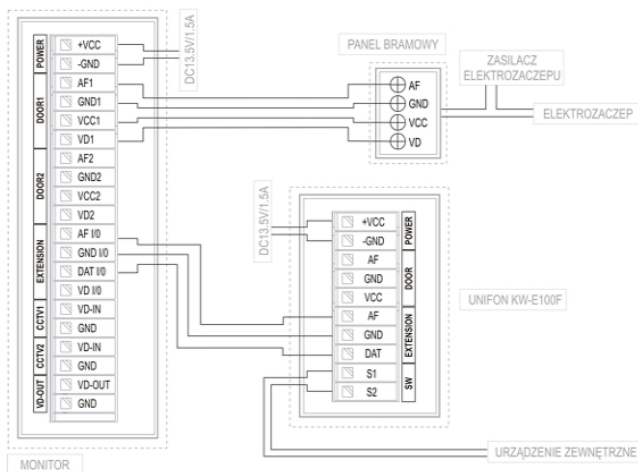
POWER
+VCC
-GND
DOOR1
AF1
GND1
VCC1
VD1
DOOR2
AF2
GND2
VCC2
VD2
EXTENSION
AF I/0
GND I/0
DAT I/0
VD I/0
CCTV1
VD-IN
GND
CCTV2
VD-IN
GND
VD-OUT
VD-OUT
GND
MONITOR

DC13.5V/1.5A

PANEL BRAMOWY
AF
GND
VCC
VD

ZASILACZ ELEKTROZACZEPU
ELEKTROZACZEP

DC13.5V/1.5A

+VCC
-GND
POWER
AF
GND
VCC
DOOR
AF
GND
DAT
EXTENSION
S1
S2
SW

UNIFON KW-E100F

URZĄDZENIE ZEWNĘTRZNE